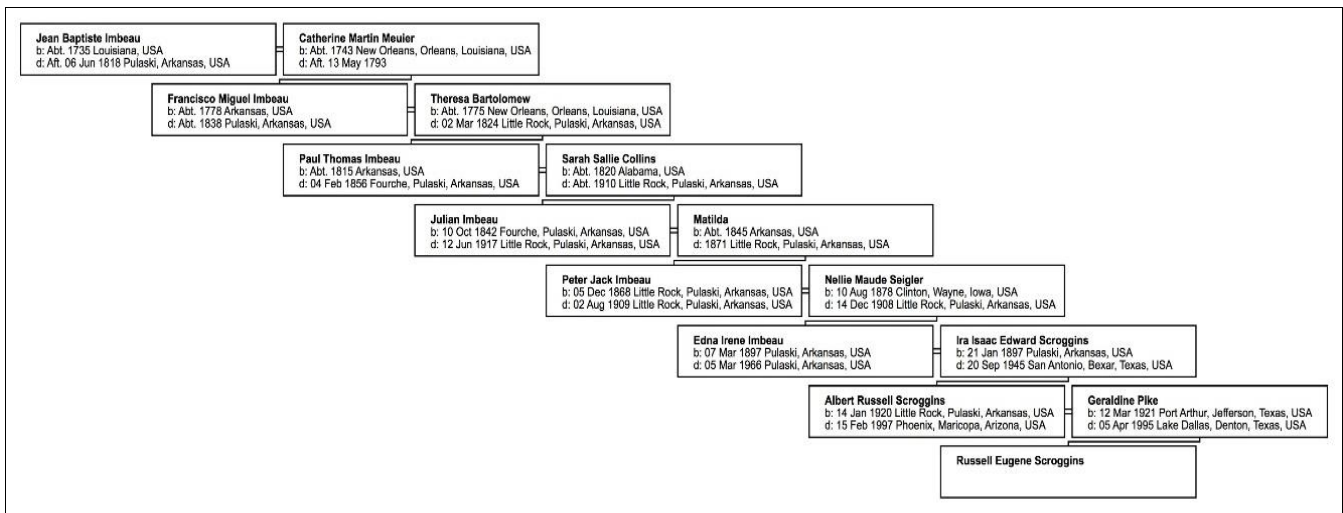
Jean Baptiste Imbeau
b: Abt. 1735 Louisiana, USA
d: Aft. 06 Jun 1818 Pulaski, Arkansas, USA

Catherine Martin Meuler
b: Abt. 1743 New Orleans, Orleans, Louisiana, USA
d: Aft. 13 May 1793

Francisco Miguel Imbeau
b: Abt. 1778 Arkansas, USA
d: Abt. 1838 Pulaski, Arkansas, USA

Theresa Bartolomew
b: Abt. 1775 New Orleans, Orleans, Louisiana, USA
d: 02 Mar 1824 Little Rock, Pulaski, Arkansas, USA

Paul Thomas Imbeau
b: Abt. 1815 Arkansas, USA
d: 04 Feb 1856 Fourche, Pulaski, Arkansas, USA

Sarah Sallie Collins
b: Abt. 1820 Alabama, USA
d: Abt. 1910 Little Rock, Pulaski, Arkansas, USA

Julian Imbeau
b: 10 Oct 1842 Fourche, Pulaski, Arkansas, USA
d: 12 Jun 1917 Little Rock, Pulaski, Arkansas, USA

Matilda
b: Abt. 1845 Arkansas, USA
d: 1871 Little Rock, Pulaski, Arkansas, USA

Peter Jack Imbeau
b: 05 Dec 1868 Little Rock, Pulaski, Arkansas, USA
d: 02 Aug 1909 Little Rock, Pulaski, Arkansas, USA

Nellie Maude Seigler
b: 10 Aug 1878 Clinton, Wayne, Iowa, USA
d: 14 Dec 1908 Little Rock, Pulaski, Arkansas, USA

Edna Irene Imbeau
b: 07 Mar 1897 Pulaski, Arkansas, USA
d: 05 Mar 1966 Pulaski, Arkansas, USA

Ira Isaac Edward Scroggins
b: 21 Jan 1897 Pulaski, Arkansas, USA
d: 20 Sep 1945 San Antonio, Bexar, Texas, USA

Albert Russell Scroggins
b: 14 Jan 1920 Little Rock, Pulaski, Arkansas, USA
d: 15 Feb 1997 Phoenix, Maricopa, Arizona, USA

Geraldine Pike
b: 12 Mar 1921 Port Arthur, Jefferson, Texas, USA
d: 05 Apr 1995 Lake Dallas, Denton, Texas, USA

Russell Eugene Scroggins